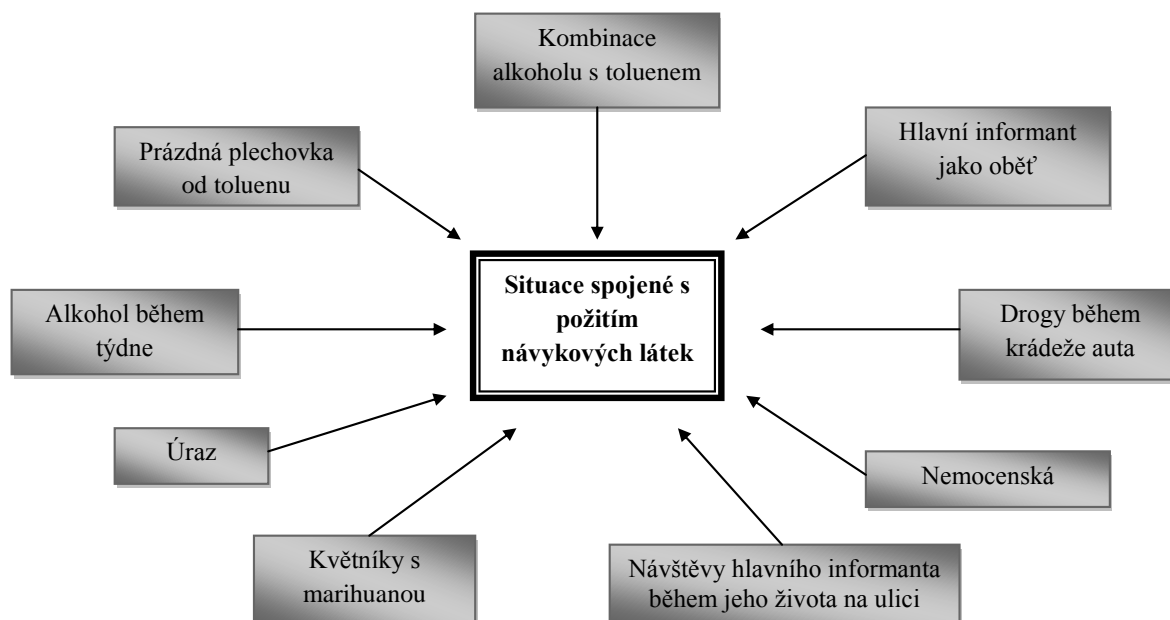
Kombinace alkoholu s toluenem

Prázdná plechovka od toluenu

Hlavní informant jako oběť

Situace spojené s požitím návykových látek

Alkohol během týdne

Drogy během krádeže auta

Úraz

Nemocenská

Květníky s marihuanou

Návštěvy hlavního informanta během jeho života na ulici